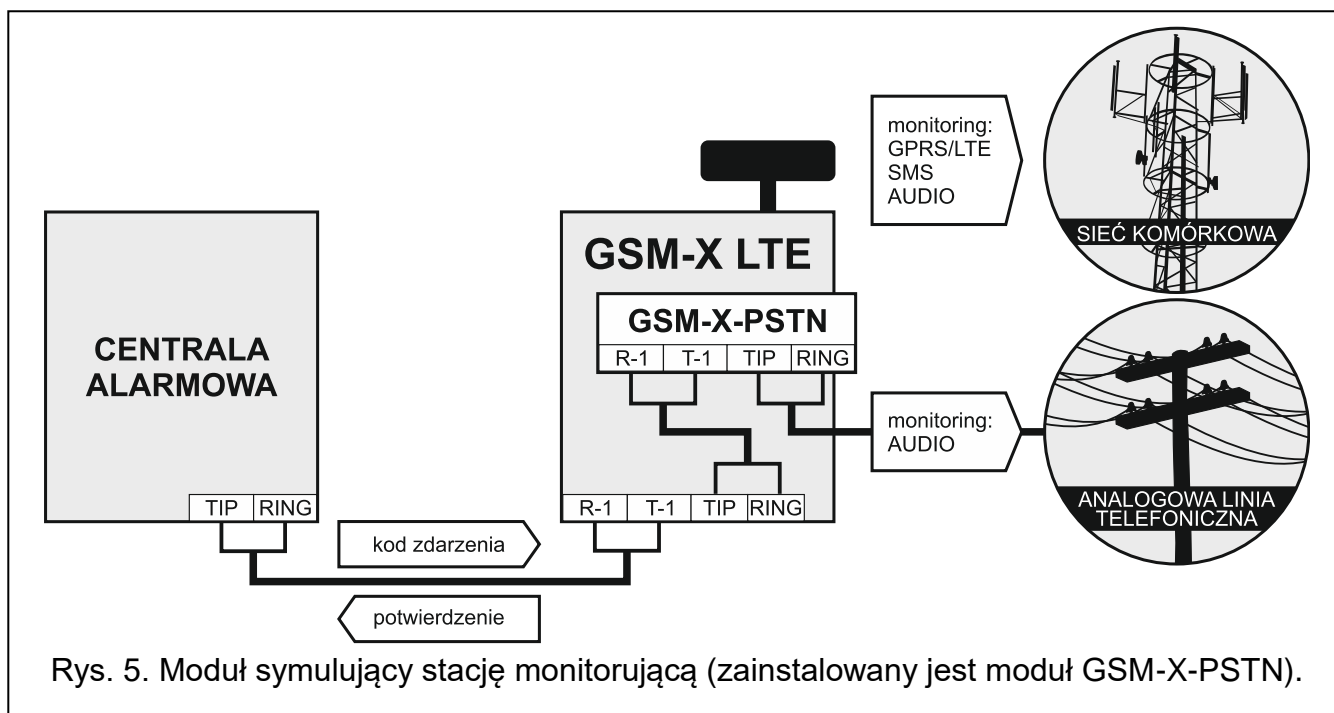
monitoring:
GPRS/LTE
SMS
AUDIO

SIEĆ KOMÓRKOWA

GSM-X LTE

GSM-X-PSTN

R-1 T-1 TIP RING

CENTRALA ALARMOWA

monitoring:
AUDIO

ANALOGOWA LINIA TELEFONICZNA

TIP RING

R-1 T-1 TIP RING

kod zdarzenia

potwierdzenie

Rys. 5. Moduł symulujący stację monitorującą (zainstalowany jest moduł GSM-X-PSTN).